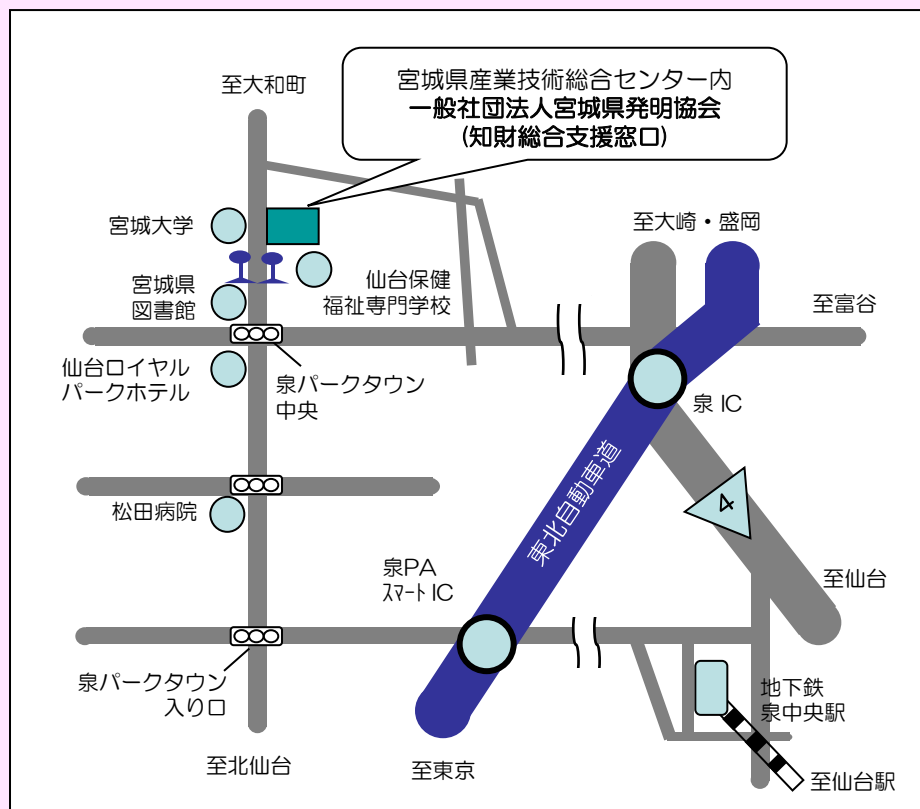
宮城県産業技術総合センター内
一般社団法人宮城県発明協会
(知財総合支援窓口)

至大和町

宮城大学

宮城県
図書館

仙台保健
福祉専門学校

至大崎・盛岡

至富谷

仙台ロイヤル
パークホテル

泉パークタウン
中央

泉 IC

東北自動車道

4

松田病院

泉PA
ｽﾏｰﾄ IC

至仙台

泉パークタウン
入り口

地下鉄
泉中央駅

至北仙台

至東京

至仙台駅